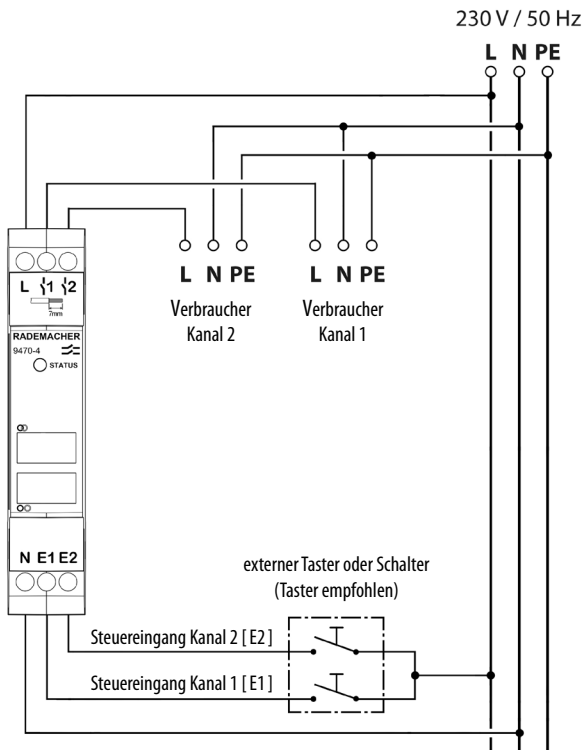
230 V / 50 Hz

L N PE

L 1 2

7mm

RADEMACHER

9470-4

STATUS

L N PE

Verbraucher Kanal 2

L N PE

Verbraucher Kanal 1

N E1 E2

externer Taster oder Schalter (Taster empfohlen)

Steuereingang Kanal 2 [ E2 ]

Steuereingang Kanal 1 [ E1 ]